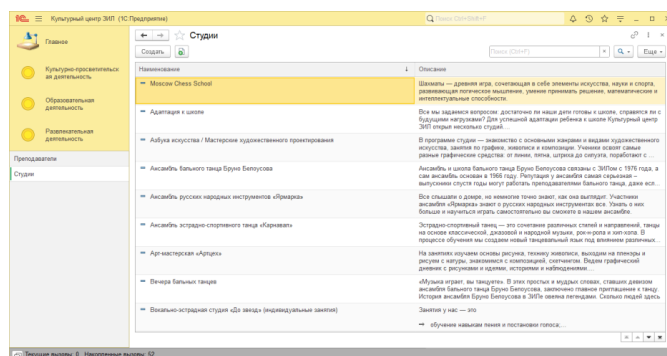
1С: Культурный центр ЗИЛ (1С:Предприятие)

Поиск Ctrl+Shift+F

Главное

Культурно-просветительская деятельность

Образовательная деятельность

Развлекательная деятельность

Преподаватели

Студии

← → ☆ Студии

Создать

Поиск (Ctrl+F)

Еще

| Наименование | Описание |
|---|---|
| Moscow Chess School | Шахматы — древняя игра, сочетающая в себе элементы искусства, науки и спорта, развивающая логическое мышление, умение принимать решение, математические и интеллектуальные способности. |
| Адаптация к школе | Все мы задаемся вопросом: достаточно ли наши дети готовы к школе, справятся ли с будущими нагрузками? Для успешной адаптации ребенка к школе Культурный центр ЗИЛ открыл несколько студий... |
| Азбука искусства / Мастерские художественного проектирования | В программе студии — знакомство с основными жанрами и видами художественного искусства, занятия по графике, живописи и композиции. Ученики освоят самые разные графические средства: от линии, пятна, штриха до силуэта, поработают с ... |
| Ансамбль бального танца Бруно Белоусова | Ансамбль и школа бального танца Бруно Белоусова связаны с ЗИЛом с 1976 года, а сам ансамбль основан в 1966 году. Репутация у ансамбля самая серьезная – выпускники спустя годы могут работать преподавателями бального танца, даже есл... |
| Ансамбль русских народных инструментов «Ярмарка» | Все слышали о домре, но немногие точно знают, как она выглядит. Участники ансамбля «Ярмарка» знают о русских народных инструментах все. Узнать о них больше и научиться играть самостоятельно вы сможете в нашем ансамбле. |
| Ансамбль эстрадно-спортивного танца «Карнавал» | Эстрадно-спортивный танец — это сочетание различных стилей и направлений, танцы на основе классической, джазовой и народной музыки, рок-н-ролла и хип-хопа. В процессе обучения мы создаем новый танцевальный язык под влиянием различных... |
| Арт-мастерская «Артуск» | На занятиях изучаем основы рисунка, технику живописи, выходим на пленэры и рисуем с натуры, знакомимся с композицией, скетчингом. Ведем графический дневник с рисунками и идеями, историями и наблюдениями.... |
| Вечера бальных танцев | «Музыка играет, вы танцуете». В этих простых и мудрых словах, ставших девизом ансамбля бального танца Бруно Белоусова, заключено главное приглашение к танцу. История ансамбля Бруно Белоусова в ЗИЛе овеяна легендами. Сколько людей здесь... |
| Вокально-эстрадная студия «До звезд» (индивидуальные занятия) | Занятия у нас — это: → обучение навыкам пения и постановки голоса;... |

Текущие вызовы: 0 Накопленные вызовы: 52